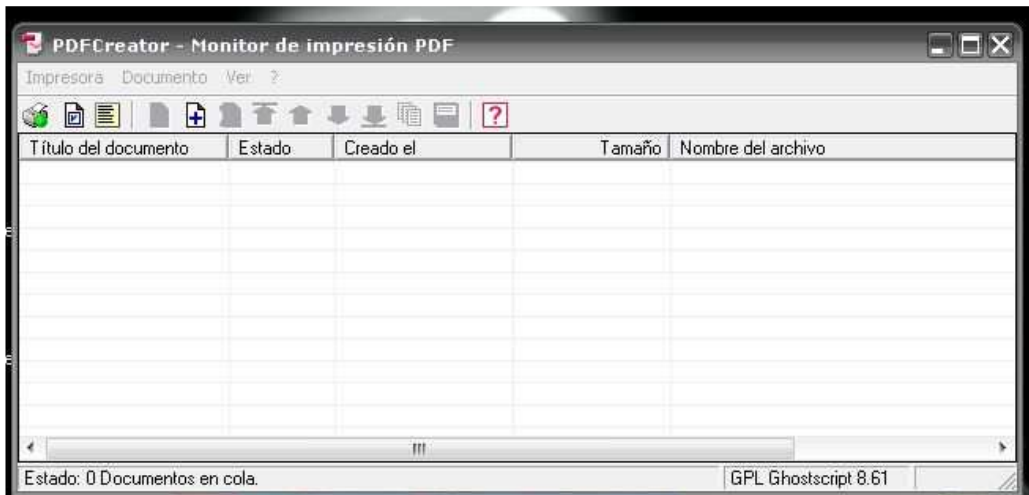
PDFCreator - Monitor de impresión PDF

Impresora Documento Ver ?

| Título del documento | Estado | Creado el | Tamaño | Nombre del archivo |
|---|---|---|---|---|

Estado: 0 Documentos en cola.

GPL Ghostscript 8.61